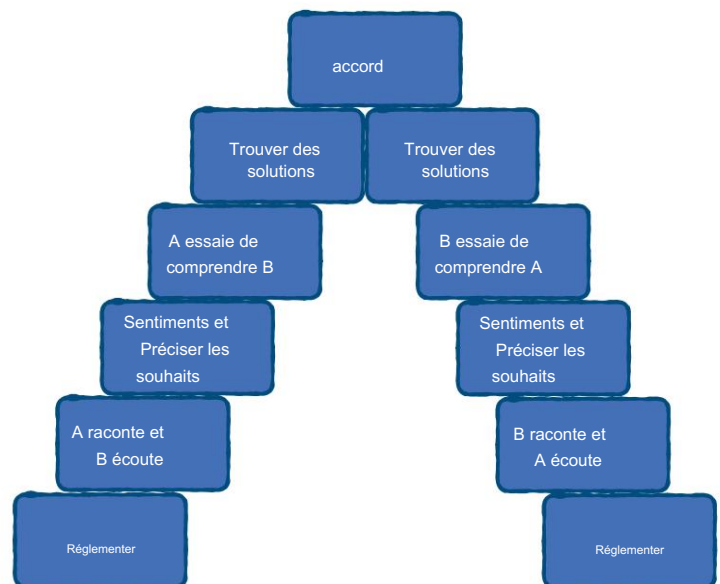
accord

Trouver des solutions

Trouver des solutions

A essaie de comprendre B

B essaie de comprendre A

Sentiments et Préciser les souhaits

Sentiments et Préciser les souhaits

A raconte et B écoute

B raconte et A écoute

Réglementer

Réglementer